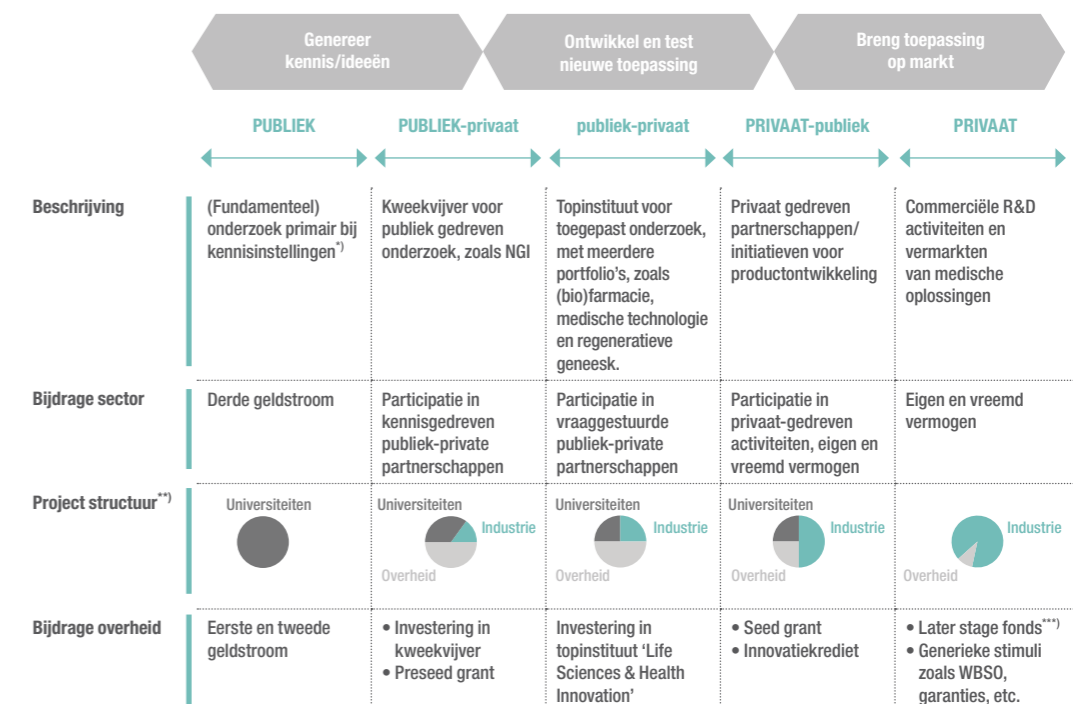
Genereer kennis/ideeën

Ontwikkel en test nieuwe toepassing

Breng toepassing op markt

| | PUBLIEK | PUBLIEK-privaat | publiek-privaat | PRIVAAT-publiek | PRIVAAT |
|---|---|---|---|---|---|
| Beschrijving | (Fundamenteel) onderzoek primair bij kennisinstellingen$^{*)}$ | Kweekvijver voor publiek gedreven onderzoek, zoals NGI | Topinstituut voor toegepast onderzoek, met meerdere portfolio's, zoals (bio)farmacie, medische technologie en regeneratieve geneesk. | Privaat gedreven partnerschappen/ initiatieven voor productontwikkeling | Commerciële R&D activiteiten en vermarkten van medische oplossingen |
| Bijdrage sector | Derde geldstroom | Participatie in kennisgedreven publiek-private partnerschappen | Participatie in vraaggestuurde publiek-private partnerschappen | Participatie in privaat-gedreven activiteiten, eigen en vreemd vermogen | Eigen en vreemd vermogen |
| Project structuur$^{**)}$ | Universiteiten | Universiteiten Industrie Overheid | Universiteiten Industrie Overheid | Universiteiten Industrie Overheid | Industrie Overheid |
| Bijdrage overheid | Eerste en tweede geldstroom | • Investering in kweekvijver • Preseed grant | Investering in topinstituut 'Life Sciences & Health Innovation' | • Seed grant • Innovatiekrediet | • Later stage fonds$^{***)}$ • Generieke stimuli zoals WBSO, garanties, etc. |